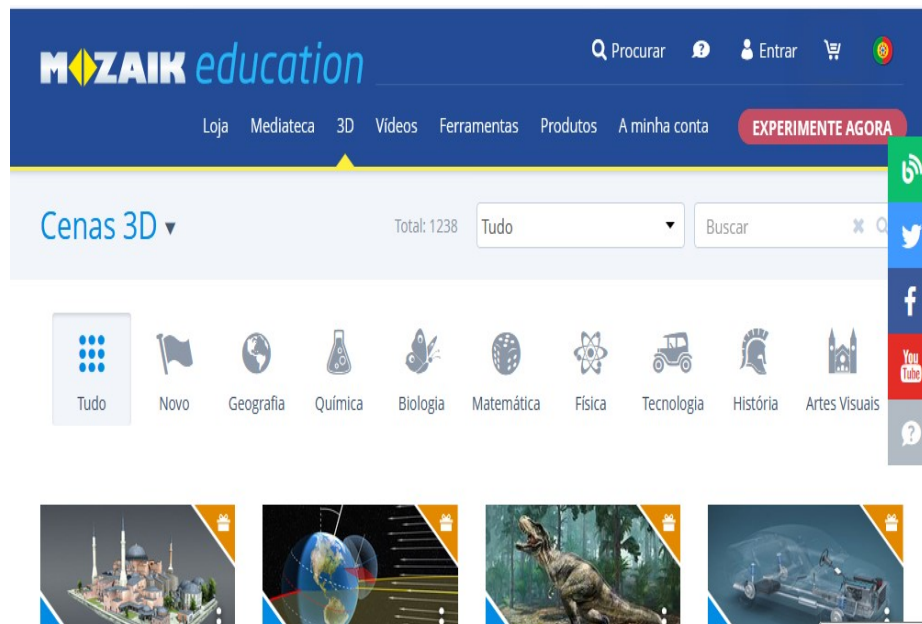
MOZAIK education

Procurar Entrar

Loja Mediateca 3D Vídeos Ferramentas Produtos A minha conta EXPERIMENTE AGORA

Cenas 3D ▾

Total: 1238 Tudo Buscar

Tudo Novo Geografia Química Biologia Matemática Física Tecnologia História Artes Visuais

You Tube